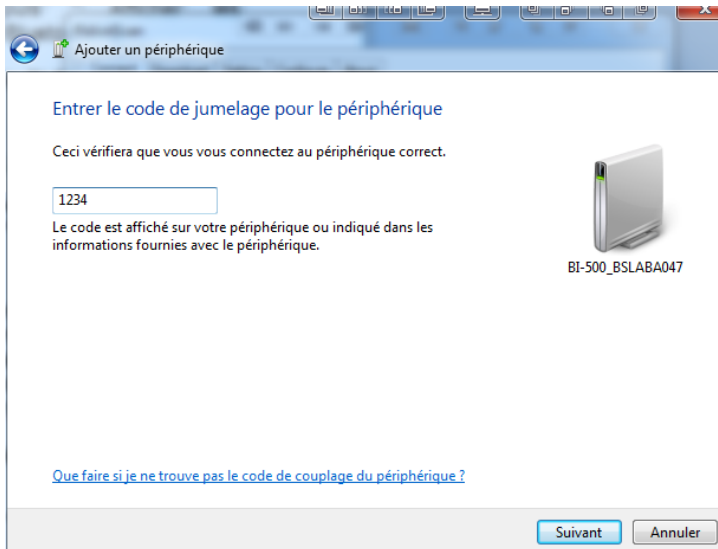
Ajouter un périphérique

Entrer le code de jumelage pour le périphérique

Ceci vérifiera que vous vous connectez au périphérique correct.

1234

Le code est affiché sur votre périphérique ou indiqué dans les informations fournies avec le périphérique.

BI-500_BSLABA047

Que faire si je ne trouve pas le code de couplage du périphérique ?

Suivant Annuler